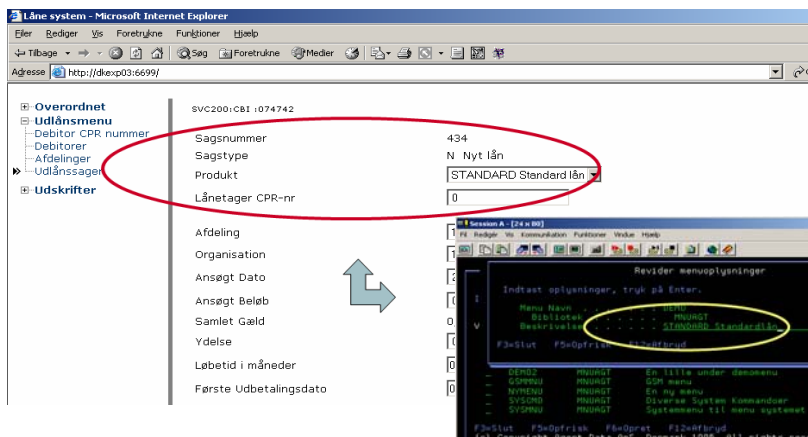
Låne system - Microsoft Internet Explorer

Filer Rediger Vis Foretrukne Funktioner Hjælp

Tilbage Søg Foretrukne Medier

Adresse http://dkexp03:6699/

Overordnet
Udlånsmenu
Debitor CPR nummer
Debitorer
Afdelinger
Udlånssager
Udskrifter

SVC200:CBI :074742

Sagsnummer 434
Sagstype N Nyt lån
Produkt STANDARD Standard lån
Lånetager CPR-nr 0

Afdeling 1
Organisation 1
Ansøgt Dato 2
Ansøgt Beløb 0
Samlet Gæld 0
Ydelse 0
Løbetid i måneder 0
Første Udbetalingsdato 0

Session A - [24 x 80]
Fil Rediger Vis Kommunikation Funktioner Vindue Hjælp

Revider menuoplysninger

Indtast oplysninger, tryk på Enter.

Menu Navn . . . . . . . DEMO
Bibliotek . . . . . . MNUAGT
Beskrivelse . . . . . . STANDARD Standardlån

F3=Slut F5=Opfrisk F12=Afbryd

DEMO2 MNUAGT En lille under demomenu
GSMMENU MNUAGT GSM menu
NYMENU MNUAGT En ny menu
SYSCMD MNUAGT Diverse System Kommandoer
SYSMNU MNUAGT Systemmenu til menu systemet

F3=Slut F5=Opfrisk F6=Opret F12=Afbryd
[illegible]